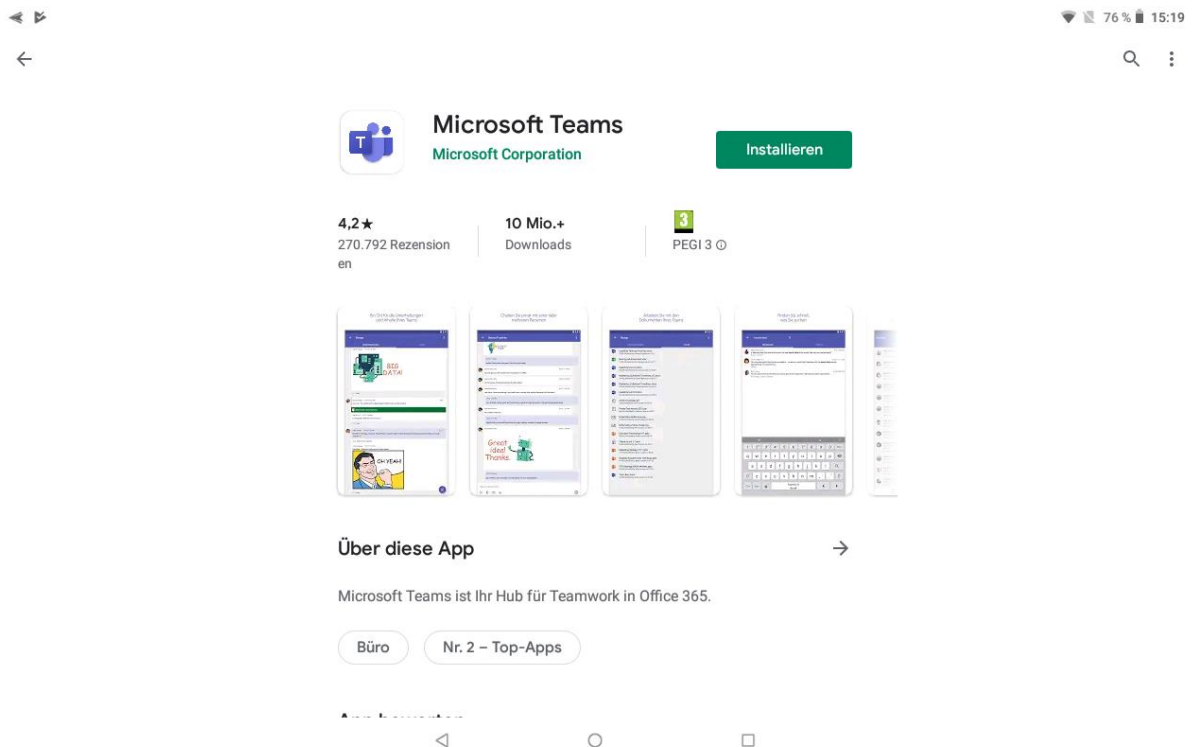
76 % 15:19

Microsoft Teams
Microsoft Corporation

Installieren

4,2★
270.792 Rezensionen

10 Mio.+
Downloads

3
PEGI 3 ⓘ

BIG DATA!

Great idea! Thanks

OH YEAH

Über diese App

Microsoft Teams ist Ihr Hub für Teamwork in Office 365.

Büro

Nr. 2 – Top-Apps

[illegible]